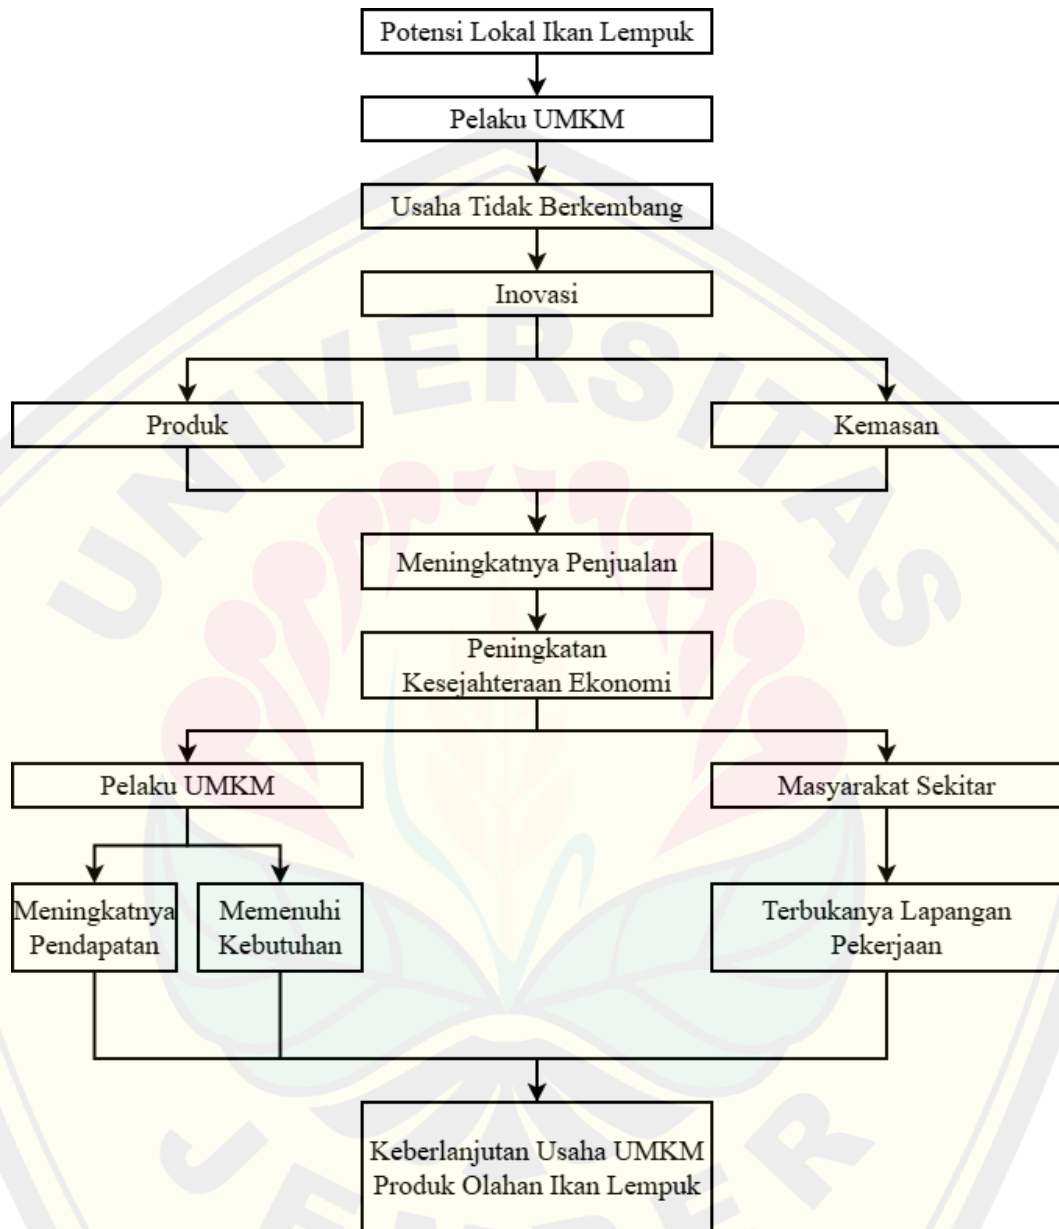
Potensi Lokal Ikan Lempuk

Pelaku UMKM

Usaha Tidak Berkembang

Inovasi

Produk

Kemasan

Meningkatnya Penjualan

Peningkatan Kesejahteraan Ekonomi

Pelaku UMKM

Masyarakat Sekitar

Meningkatnya Pendapatan

Memenuhi Kebutuhan

Terbukanya Lapangan Pekerjaan

Keberlanjutan Usaha UMKM Produk Olahan Ikan Lempuk